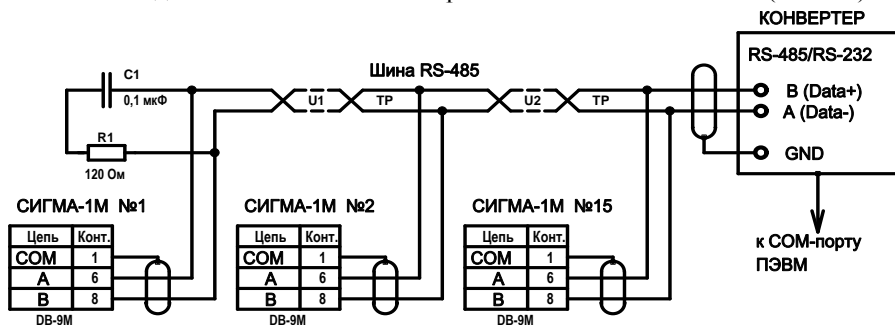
КОНВЕРТЕР

RS-485/RS-232

B (Data+)

A (Data-)

GND

к COM-порту ПЭВМ

Шина RS-485

C1

0,1 мкФ

R1

120 Ом

U1

TP

U2

TP

СИГМА-1М №1

| Цепь | Конт. |
|---|---|
| COM | 1 |
| A | 6 |
| B | 8 |

DB-9M

СИГМА-1М №2

| Цепь | Конт. |
|---|---|
| COM | 1 |
| A | 6 |
| B | 8 |

DB-9M

СИГМА-1М №15

| Цепь | Конт. |
|---|---|
| COM | 1 |
| A | 6 |
| B | 8 |

DB-9M